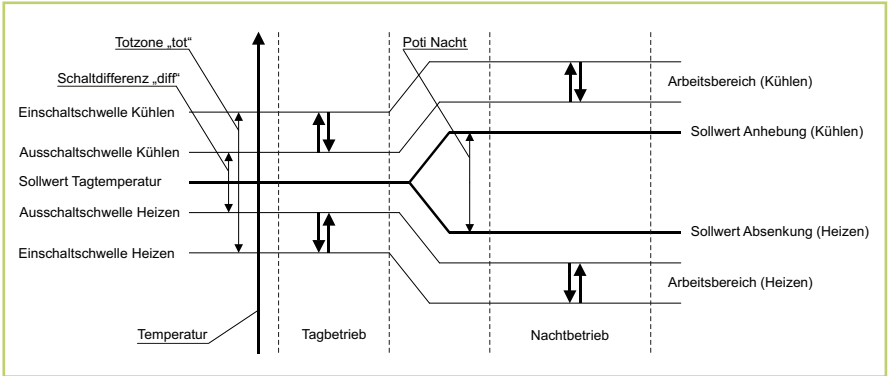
Totzone „tot“
Schaltdifferenz „diff“
Einschaltschwelle Kühlen
Ausschaltschwelle Kühlen
Sollwert Tagtemperatur
Ausschaltschwelle Heizen
Einschaltschwelle Heizen
Temperatur
Tagbetrieb
Poti Nacht
Nachtbetrieb
Arbeitsbereich (Kühlen)
Sollwert Anhebung (Kühlen)
Sollwert Absenkung (Heizen)
Arbeitsbereich (Heizen)